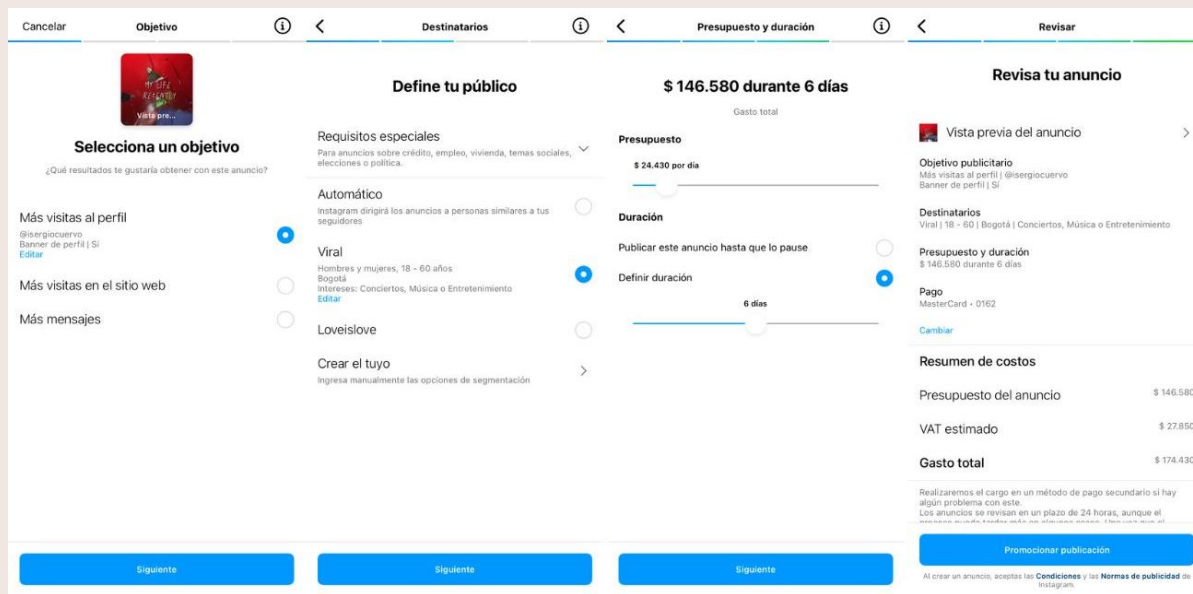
Cancelar Objetivo

Vista pre...

Selecciona un objetivo

¿Qué resultados te gustaría obtener con este anuncio?

Más visitas al perfil
@isergiocuervo
Banner de perfil | Sí
Editar

Más visitas en el sitio web

Más mensajes

Siguiente

Destinatarios

Define tu público

Requisitos especiales
Para anuncios sobre crédito, empleo, vivienda, temas sociales, elecciones o política.

Automático
Instagram dirigirá los anuncios a personas similares a tus seguidores

Viral
Hombres y mujeres, 18 - 60 años
Bogotá
Intereses: Conciertos, Música o Entretenimiento
Editar

Loveislove

Crear el tuyo
Ingresa manualmente las opciones de segmentación

Siguiente

Presupuesto y duración

$ 146.580 durante 6 días

Gasto total

Presupuesto

$ 24.430 por día

Duración

Publicar este anuncio hasta que lo pause

Definir duración

6 días

Siguiente

Revisar

Revisa tu anuncio

Vista previa del anuncio

Objetivo publicitario
Más visitas al perfil | @isergiocuervo
Banner de perfil | Sí

Destinatarios
Viral | 18 - 60 | Bogotá | Conciertos, Música o Entretenimiento

Presupuesto y duración
$ 146.580 durante 6 días

Pago
MasterCard • 0162

Cambiar

Resumen de costos

Presupuesto del anuncio $ 146.580

VAT estimado $ 27.850

Gasto total $ 174.430

Realizaremos el cargo en un método de pago secundario si hay algún problema con este.
Los anuncios se revisan en un plazo de 24 horas, aunque el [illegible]

Promocionar publicación

Al crear un anuncio, aceptas las Condiciones y las Normas de publicidad de Instagram.